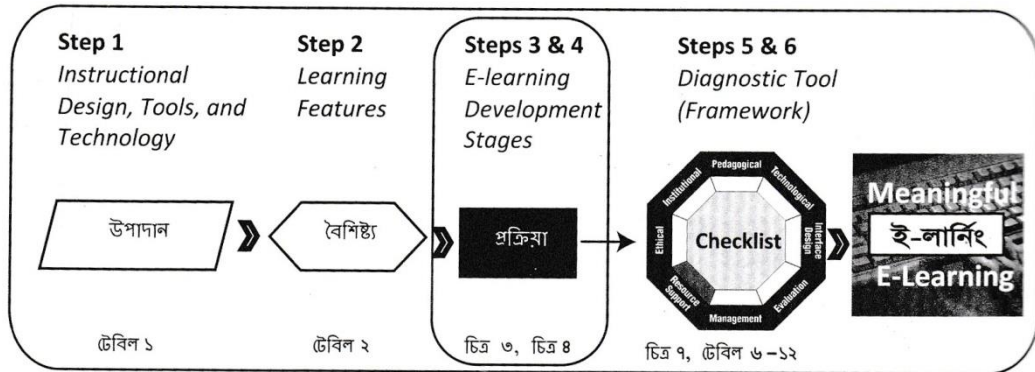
Step 1
*Instructional Design, Tools, and Technology*

উপাদান

টেবিল ১

Step 2
*Learning Features*

বৈশিষ্ট্য

টেবিল ২

Steps 3 & 4
*E-learning Development Stages*

প্রক্রিয়া

চিত্র ৩, চিত্র ৪

Steps 5 & 6
*Diagnostic Tool (Framework)*

Institutional
Pedagogical
Technological
Interface Design
Evaluation
Management
Resource Support
Ethical
Checklist

চিত্র ৭, টেবিল ৬–১২

Meaningful
ই-লার্নিং
E-Learning